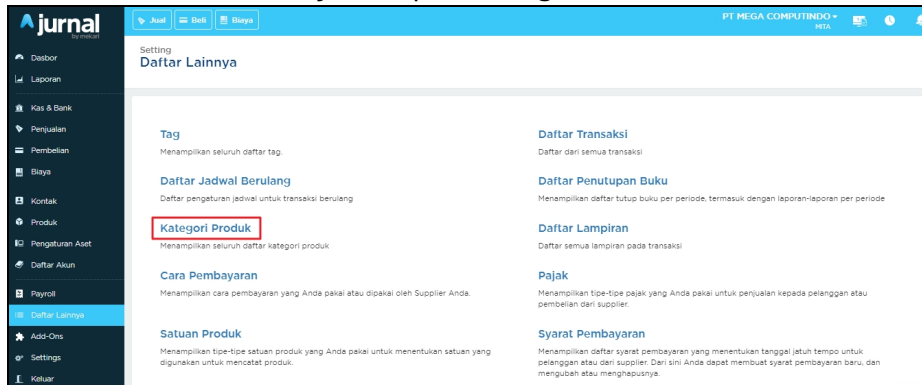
jurnal
by mekari

Jual
Beli
Biaya

PT MEGA COMPUTINDO
MITA

Dasbor
Laporan
Kas & Bank
Penjualan
Pembelian
Biaya
Kontak
Produk
Pengaturan Aset
Daftar Akun
Payroll
Daftar Lainnya
Add-Ons
Settings
Keluar

Setting
Daftar Lainnya

Tag
Menampilkan seluruh daftar tag.

Daftar Jadwal Berulang
Daftar pengaturan jadwal untuk transaksi berulang

Kategori Produk
Menampilkan seluruh daftar kategori produk

Cara Pembayaran
Menampilkan cara pembayaran yang Anda pakai atau dipakai oleh Supplier Anda.

Satuan Produk
Menampilkan tipe-tipe satuan produk yang Anda pakai untuk menentukan satuan yang digunakan untuk mencatat produk.

Daftar Transaksi
Daftar dari semua transaksi

Daftar Penutupan Buku
Menampilkan daftar tutup buku per periode, termasuk dengan laporan-laporan per periode

Daftar Lampiran
Daftar semua lampiran pada transaksi

Pajak
Menampilkan tipe-tipe pajak yang Anda pakai untuk penjualan kepada pelanggan atau pembelian dari supplier.

Syarat Pembayaran
Menampilkan daftar syarat pembayaran yang menentukan tanggal jatuh tempo untuk pelanggan atau dari supplier. Dari sini Anda dapat membuat syarat pembayaran baru, dan mengubah atau menghapusnya.